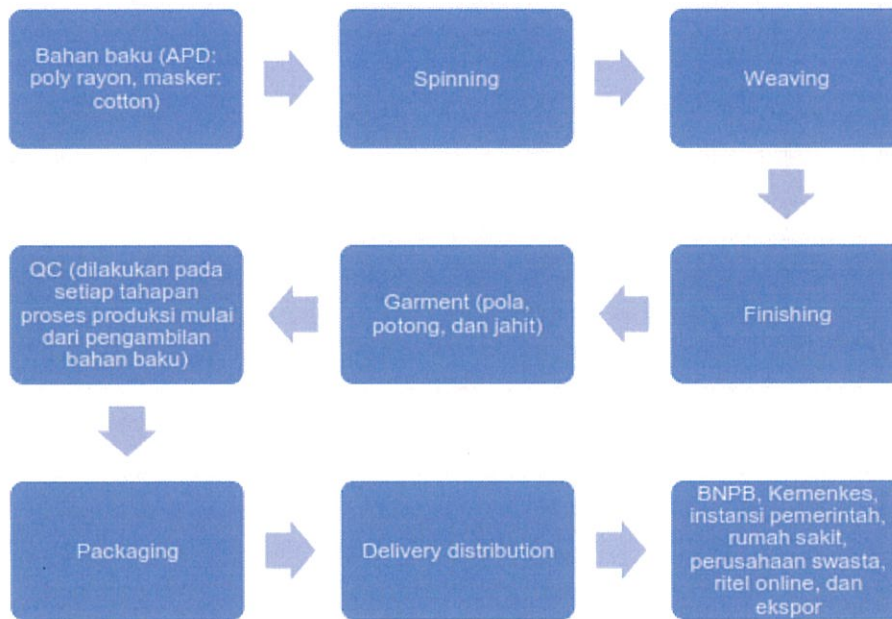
Bahan baku (APD: poly rayon, masker: cotton)

Spinning

Weaving

Finishing

Garment (pola, potong, dan jahit)

QC (dilakukan pada setiap tahapan proses produksi mulai dari pengambilan bahan baku)

Packaging

Delivery distribution

BNPB, Kemenkes, instansi pemerintah, rumah sakit, perusahaan swasta, ritel online, dan ekspor